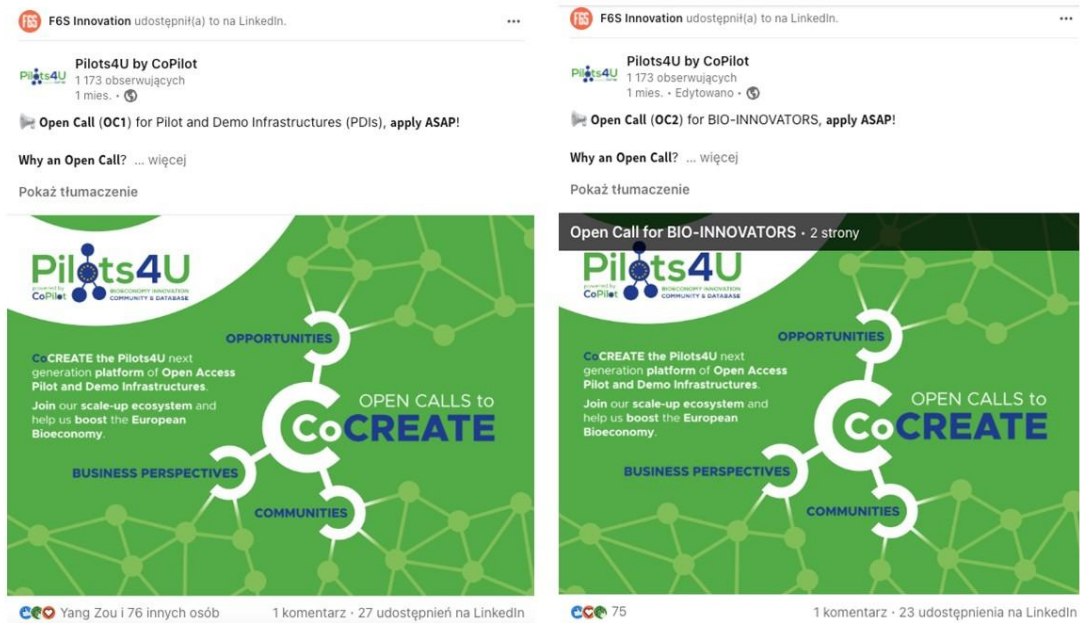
F6S F6S Innovation udostępnił(a) to na LinkedIn. ...

Pilots4U Pilots4U by CoPilot
1 173 obserwujących
1 mies. •

Open Call (OC1) for Pilot and Demo Infrastructures (PDIs), apply ASAP!

Why an Open Call? ... więcej

Pokaż tłumaczenie

Pilots4U
powered by CoPilot
BIOECONOMY INNOVATION COMMUNITY & DATABASE

OPPORTUNITIES

CoCREATE the Pilots4U next generation platform of Open Access Pilot and Demo Infrastructures.

Join our scale-up ecosystem and help us boost the European Bioeconomy.

OPEN CALLS to CoCREATE

BUSINESS PERSPECTIVES

COMMUNITIES

Yang Zou i 76 innych osób 1 komentarz • 27 udostępnień na LinkedIn

F6S F6S Innovation udostępnił(a) to na LinkedIn. ...

Pilots4U Pilots4U by CoPilot
1 173 obserwujących
1 mies. • Edytowano •

Open Call (OC2) for BIO-INNOVATORS, apply ASAP!

Why an Open Call? ... więcej

Pokaż tłumaczenie

Open Call for BIO-INNOVATORS • 2 strony

Pilots4U
powered by CoPilot
BIOECONOMY INNOVATION COMMUNITY & DATABASE

OPPORTUNITIES

CoCREATE the Pilots4U next generation platform of Open Access Pilot and Demo Infrastructures.

Join our scale-up ecosystem and help us boost the European Bioeconomy.

OPEN CALLS to CoCREATE

BUSINESS PERSPECTIVES

COMMUNITIES

75 1 komentarz • 23 udostępnienia na LinkedIn